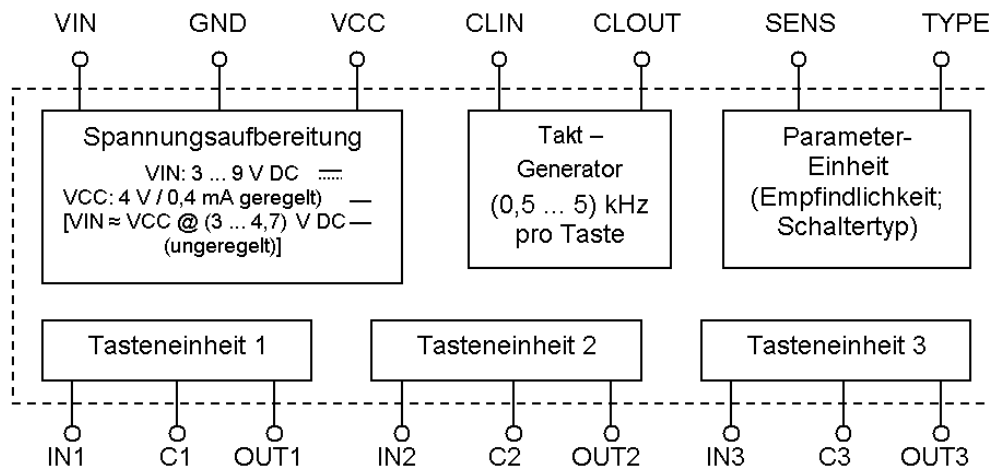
VIN GND VCC CLIN CLOUT SENS TYPE

Spannungsaufbereitung
VIN: 3 ... 9 V DC
VCC: 4 V / 0,4 mA geregelt)
[VIN ≈ VCC @ (3 ... 4,7) V DC
(ungeregelt)]

Takt – Generator
(0,5 ... 5) kHz pro Taste

Parameter-Einheit
(Empfindlichkeit; Schaltertyp)

Tasteneinheit 1

Tasteneinheit 2

Tasteneinheit 3

IN1 C1 OUT1 IN2 C2 OUT2 IN3 C3 OUT3